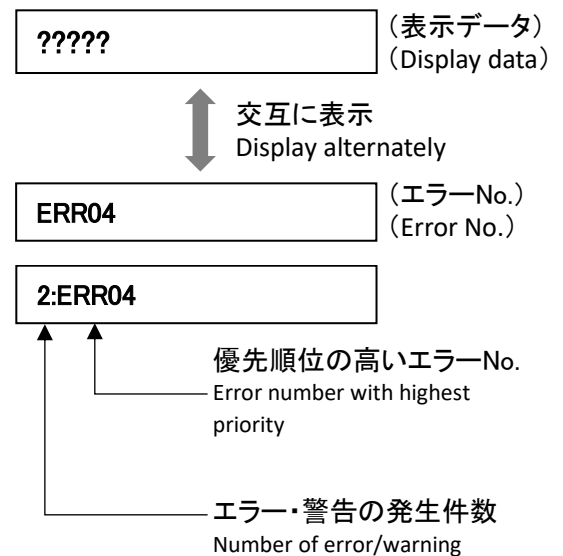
?????

（表示データ）
（Display data）

交互に表示
Display alternately

ERR04

（エラーNo.）
（Error No.）

2:ERR04

優先順位の高いエラーNo.
Error number with highest priority

エラー・警告の発生件数
Number of error/warning